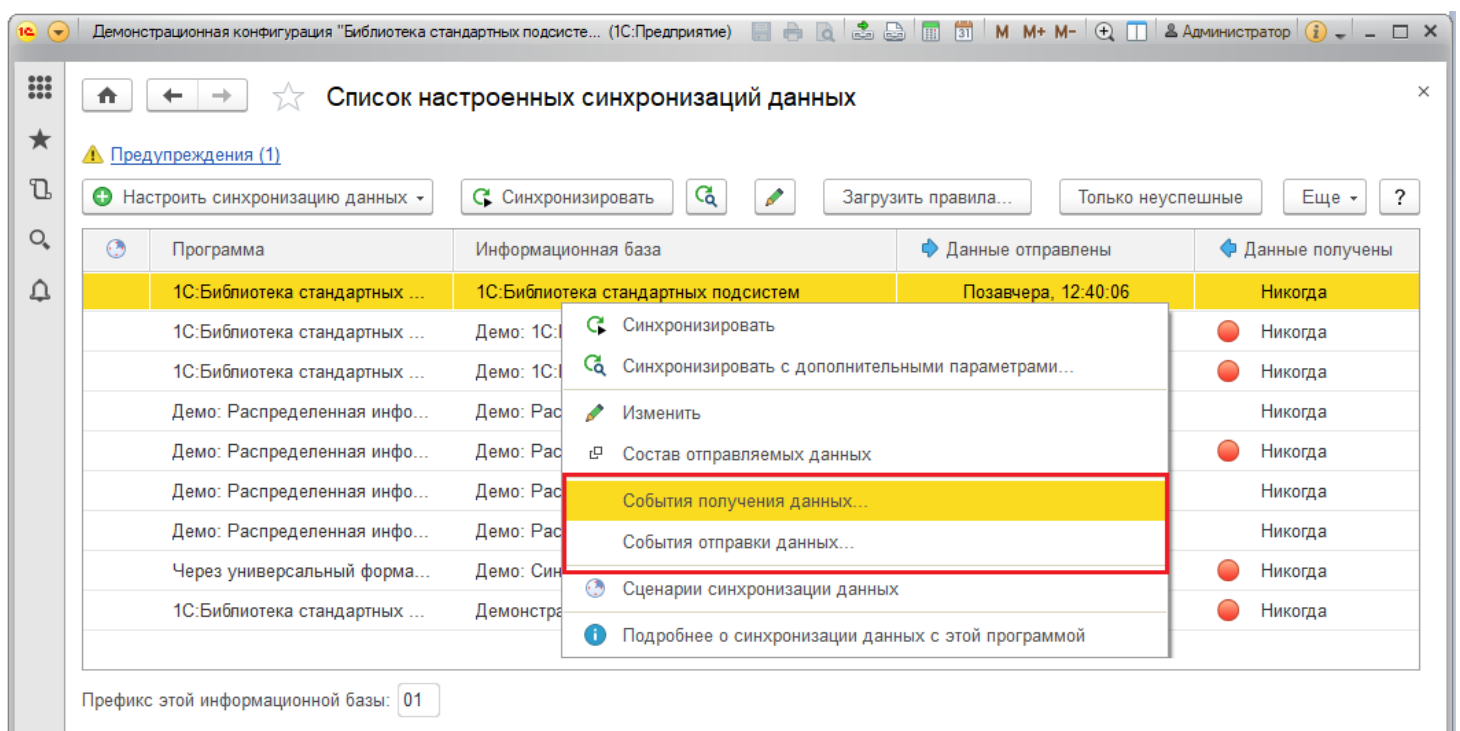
Демонстрационная конфигурация "Библиотека стандартных подсисте... (1С:Предприятие) M M+ M- Администратор

Список настроенных синхронизаций данных

Предупреждения (1)

Настроить синхронизацию данных Синхронизировать Загрузить правила... Только неуспешные Еще ?

| | Программа | Информационная база | Данные отправлены | Данные получены |
|---|---|---|---|---|
| | 1С:Библиотека стандартных ... | 1С:Библиотека стандартных подсистем | Позавчера, 12:40:06 | Никогда |
| | 1С:Библиотека стандартных ... | Демо: 1С:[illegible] | | Никогда |
| | 1С:Библиотека стандартных ... | Демо: 1С:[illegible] | | Никогда |
| | Демо: Распределенная инфо... | Демо: Рас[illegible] | | Никогда |
| | Демо: Распределенная инфо... | Демо: Рас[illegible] | | Никогда |
| | Демо: Распределенная инфо... | Демо: Рас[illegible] | | Никогда |
| | Демо: Распределенная инфо... | Демо: Рас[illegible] | | Никогда |
| | Через универсальный форма... | Демо: Син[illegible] | | Никогда |
| | 1С:Библиотека стандартных ... | Демонстра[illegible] | | Никогда |

Синхронизировать
Синхронизировать с дополнительными параметрами...
Изменить
Состав отправляемых данных
События получения данных...
События отправки данных...
Сценарии синхронизации данных
Подробнее о синхронизации данных с этой программой

Префикс этой информационной базы: 01